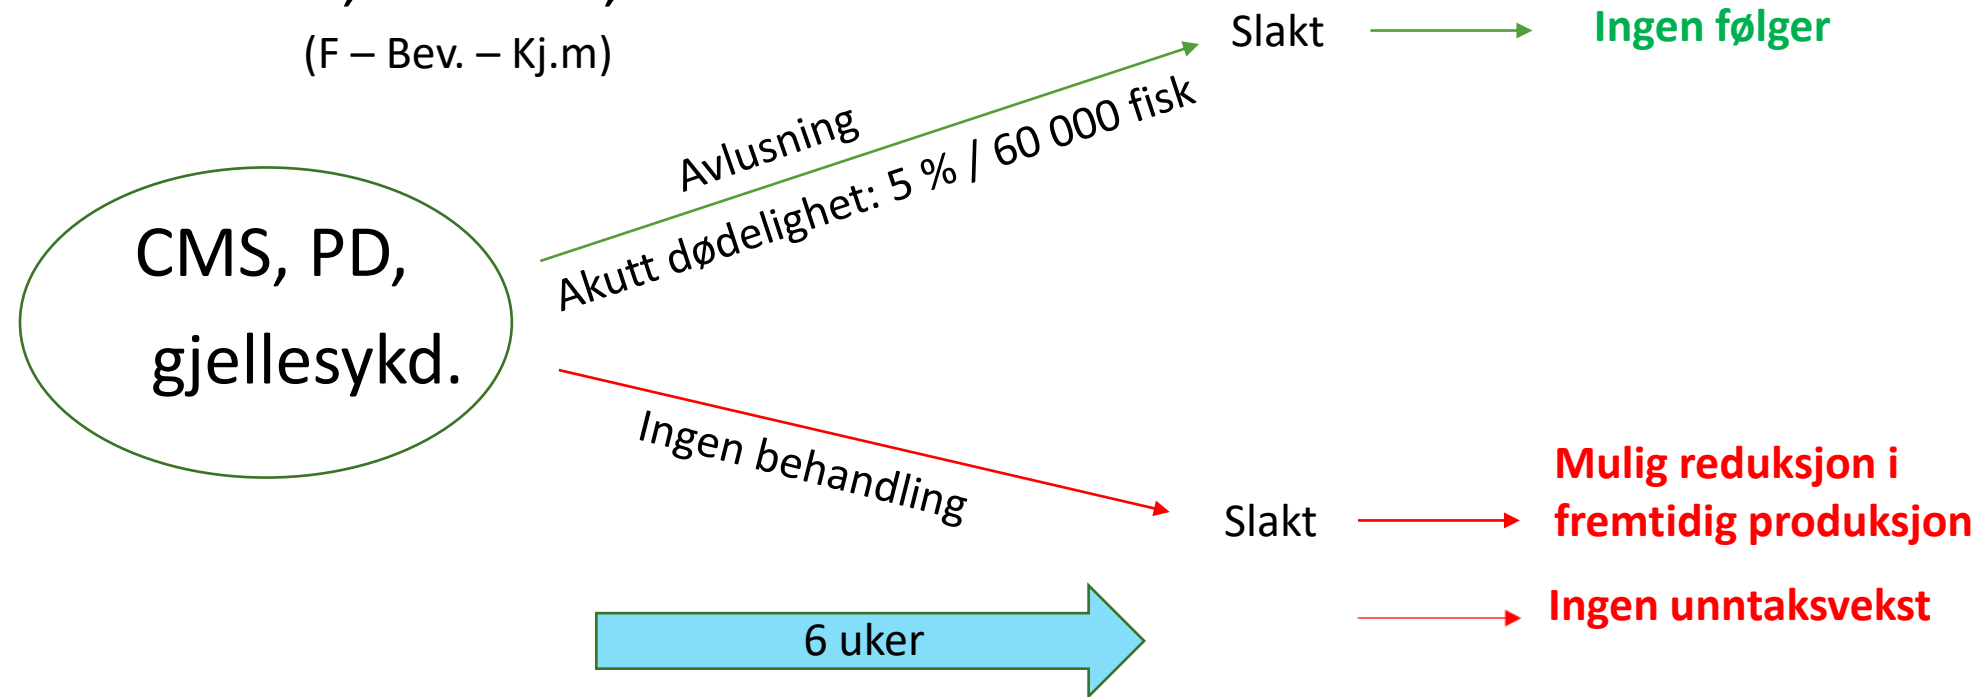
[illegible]

(F – Bev. – Kj.m)

Slakt

Ingen følger

Avlusning

Akutt dødelighet: 5 % / 60 000 fisk

CMS, PD, gjellesykd.

Ingen behandling

Slakt

Mulig reduksjon i fremtidig produksjon

Ingen unntaksvekst

6 uker